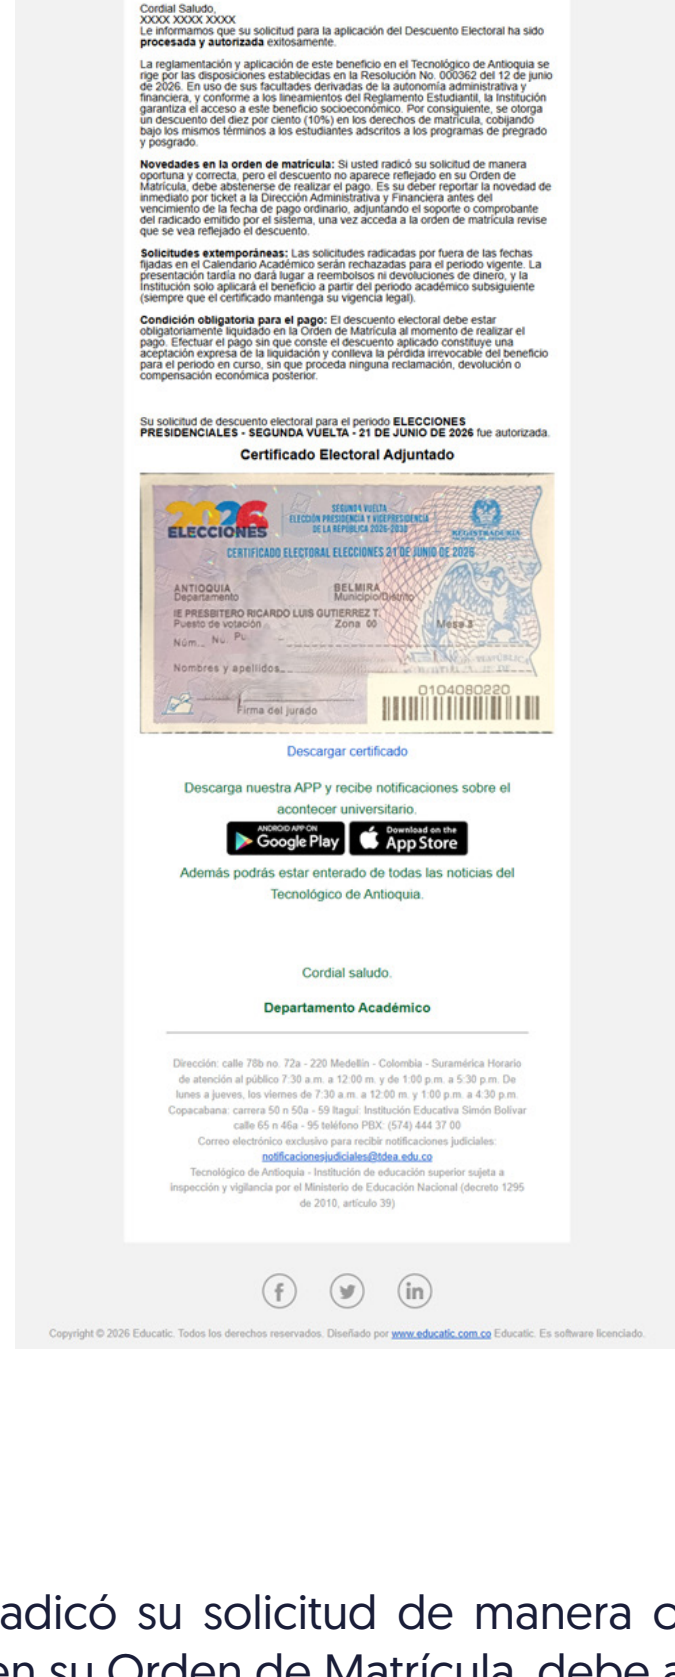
Cordial Saludo,
XXXX XXXX XXXX
Le informamos que su solicitud para la aplicación del Descuento Electoral ha sido **procesada y autorizada** exitosamente.

La reglamentación y aplicación de este beneficio en el Tecnológico de Antioquia se rige por las disposiciones establecidas en la Resolución No. 000362 del 12 de junio de 2026. En uso de sus facultades derivadas de la autonomía administrativa y financiera, y conforme a los lineamientos del Reglamento Estudiantil, la Institución garantiza el acceso a este beneficio socioeconómico. Por consiguiente, se otorga un descuento del diez por ciento (10%) en los derechos de matrícula, cobijando bajo los mismos términos a los estudiantes adscritos a los programas de pregrado y posgrado.

**Novedades en la orden de matrícula:** Si usted radicó su solicitud de manera oportuna y correcta, pero el descuento no aparece reflejado en su Orden de Matrícula, debe abstenerse de realizar el pago. Es su deber reportar la novedad de inmediato por ticket a la Dirección Administrativa y Financiera antes del vencimiento de la fecha de pago ordinario, adjuntando el soporte o comprobante del radicado emitido por el sistema, una vez acceda a la orden de matrícula revise que se vea reflejado el descuento.

**Solicitudes extemporáneas:** Las solicitudes radicadas por fuera de las fechas fijadas en el Calendario Académico serán rechazadas para el periodo vigente. La presentación tardía no dará lugar a reembolsos ni devoluciones de dinero, y la Institución solo aplicará el beneficio a partir del periodo académico subsiguiente (siempre que el certificado mantenga su vigencia legal).

**Condición obligatoria para el pago:** El descuento electoral debe estar obligatoriamente liquidado en la Orden de Matrícula al momento de realizar el pago. Efectuar el pago sin que conste el descuento aplicado constituye una aceptación expresa de la liquidación y conlleva la pérdida irrevocable del beneficio para el periodo en curso, sin que proceda ninguna reclamación, devolución o compensación económica posterior.

Su solicitud de descuento electoral para el periodo **ELECCIONES PRESIDENCIALES - SEGUNDA VUELTA - 21 DE JUNIO DE 2026** fue autorizada.

**Certificado Electoral Adjuntado**

2026 ELECCIONES
SEGUNDA VUELTA
ELECCIÓN PRESIDENCIA Y VICEPRESIDENCIA DE LA REPÚBLICA 2026-2030
REGISTRADURÍA
CERTIFICADO ELECTORAL ELECCIONES 21 DE JUNIO DE 2026
ANTIOQUIA
Departamento
BELMIRA
Municipio/Distrito
IE PRESBITERO RICARDO LUIS GUTIERREZ T.
Puesto de votación
Zona 00
Mesa 3
Núm. Nu. Pu
Nombres y apellidos
0104080220
Firma del jurado

Descargar certificado

Descarga nuestra APP y recibe notificaciones sobre el acontecer universitario.

ANDROID APP ON Google Play
Download on the App Store

Además podrás estar enterado de todas las noticias del Tecnológico de Antioquia.

Cordial saludo.

**Departamento Académico**

Dirección: calle 78b no. 72a - 220 Medellín - Colombia - Suramérica Horario de atención al público 7:30 a.m. a 12:00 m. y de 1:00 p.m. a 5:30 p.m. De lunes a jueves, los viernes de 7:30 a.m. a 12:00 m. y 1:00 p.m. a 4:30 p.m. Copacabana: carrera 50 n 50a - 59 Itagüí: Institución Educativa Simón Bolívar calle 65 n 46a - 95 teléfono PBX: (574) 444 37 00
Correo electrónico exclusivo para recibir notificaciones judiciales: notificacionesjudiciales@tdea.edu.co
Tecnológico de Antioquia - Institución de educación superior sujeta a inspección y vigilancia por el Ministerio de Educación Nacional (decreto 1295 de 2010, artículo 39)

Copyright © 2026 Educatic. Todos los derechos reservados. Diseñado por www.educatic.com.co Educatic. Es software licenciado.

adicó su solicitud de manera o
en su Orden de Matrícula, debe a